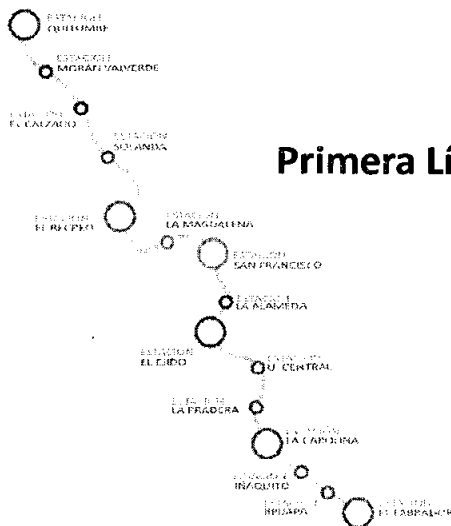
ESTACIÓN
QUITUMBE

ESTACIÓN
MORÁN VALVERDE

ESTACIÓN
EL CALZADO

ESTACIÓN
SOLANDA

Primera Lí

ESTACIÓN
EL RECREO

ESTACIÓN
LA MAGDALENA

ESTACIÓN
SAN FRANCISCO

ESTACIÓN
LA ALAMEDA

ESTACIÓN
EL EJIDO

ESTACIÓN
U. CENTRAL

ESTACIÓN
LA PRADERA

ESTACIÓN
LA CAROLINA

ESTACIÓN
IÑAQUITO

ESTACIÓN
JIPIJAPA

ESTACIÓN
EL LABRADOR